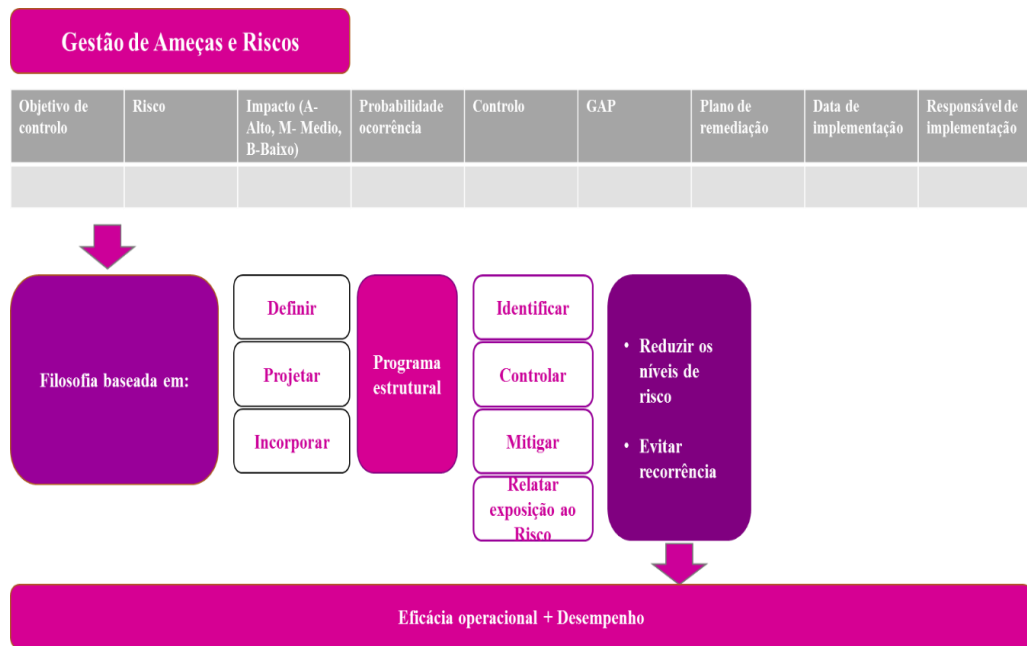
Gestão de Ameças e Riscos

| Objetivo de controlo | Risco | Impacto (A-Alto, M- Medio, B-Baixo) | Probabilidade ocorrência | Controlo | GAP | Plano de remediação | Data de implementação | Responsável de implementação |
|---|---|---|---|---|---|---|---|---|
| | | | | | | | | |

Filosofia baseada em:

Definir

Projetar

Incorporar

Programa estrutural

Identificar

Controlar

Mitigar

Relatar exposição ao Risco

• Reduzir os níveis de risco

• Evitar recorrência

Eficácia operacional + Desempenho